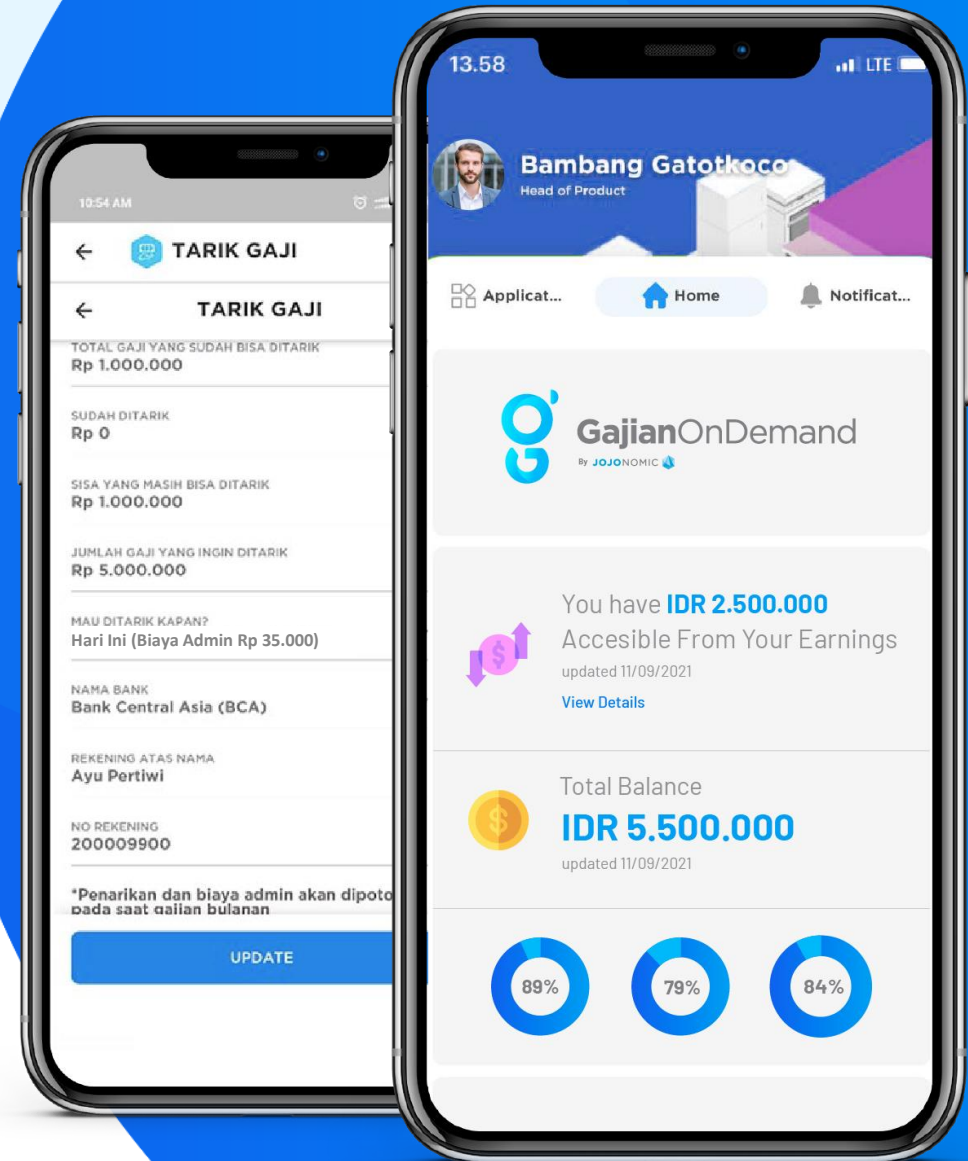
10:54 AM

TARIK GAJI

TARIK GAJI

TOTAL GAJI YANG SUDAH BISA DITARIK
Rp 1.000.000

SUDAH DITARIK
Rp 0

SISA YANG MASIH BISA DITARIK
Rp 1.000.000

JUMLAH GAJI YANG INGIN DITARIK
Rp 5.000.000

MAU DITARIK KAPAN?
Hari Ini (Biaya Admin Rp 35.000)

NAMA BANK
Bank Central Asia (BCA)

REKENING ATAS NAMA
Ayu Pertiwi

NO REKENING
200009900

*Penarikan dan biaya admin akan dipoto pada saat gajian bulanan

UPDATE

13.58

LTE

Bambang Gatotkoco
Head of Product

Applicat...

Home

Notificat...

GajianOnDemand
By JOJONOMIC

You have IDR 2.500.000
Accesible From Your Earnings
updated 11/09/2021
View Details

Total Balance
IDR 5.500.000
updated 11/09/2021

89%

79%

84%